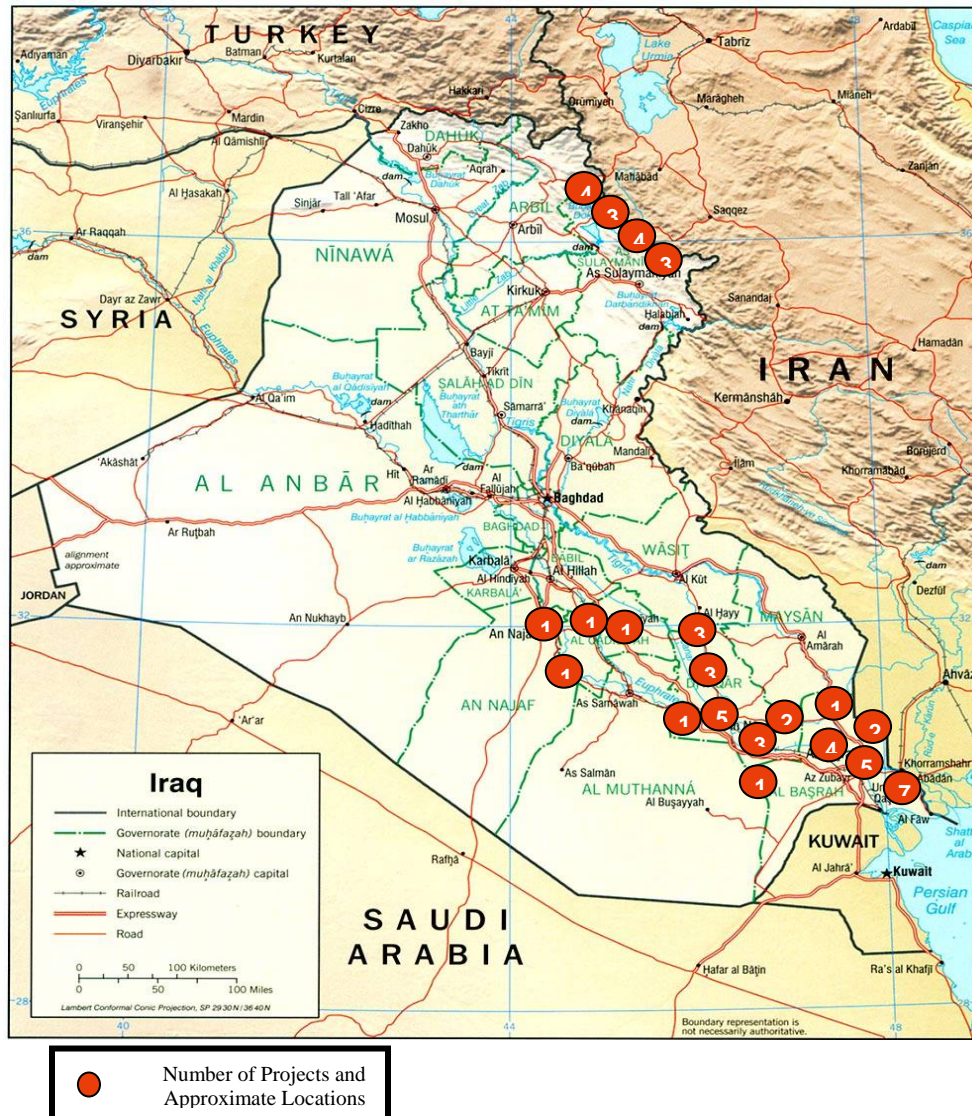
TURKEY
SYRIA
IRAN
JORDAN
KUWAIT
SAUDI ARABIA
Caspian Sea
Persian Gulf

Adıyaman
Diyarbakır
Batman
Kurtalan
Hakkari
Şanlıurfa
Viranşehir
Mardin
Al Qāmishlī
Cizre
Zakho
Dahūk
DAHŪK
'Aqrah
Al Ḩasakah
Tall 'Afar
Sinjār
Mosul
ARBĪL
Arbīl
NĪNAWÁ
Ar Raqqah
Dayr az Zawr
Euphrates
Kirkūk
AT TA'MĪM
SULAYMĀNĪYAH
As Sulaymānīyah
Ḩalabjah
Bayjī
Tikrīt
ŞALĀḨ AD DĪN
Sāmarrā'
DIYĀLĀ
Khānaqīn
Buḩayrat al Qādisīyah
Buḩayrat ath Tharthār
Al Qā'im
Ḩadīthah
Hīt
Ar Ramādī
Al Fallūjah
Al Ḩabbānīyah
Buḩayrat al Ḩabbānīyah
Baghdad
BAGHDĀD
Ba'qūbah
Mandalī
AL ANBĀR
'Akāshāt
Ar Ruṭbah
alignment approximate
Buḩayrat ar Razāzah
Karbalā'
KARBALĀ'
Al Hindīyah
Al Ḩillah
BĀBIL
Al Kūt
WĀSIṬ
Al Ḩayy
MAYSĀN
Al 'Amārah
An Najaf
AL QĀDISĪYAH
DHĪ QĀR
An Nukhayb
AN NAJAF
As Samāwah
Euphrates
Tigris
As Salmān
AL MUTHANNÁ
Al Buşayyah
AL BAŞRAH
Az Zubayr
Umm Qaşr
Al Fāw
'Ar'ar
Rafḩā
Al Jahrā'
Kuwait
Ḩafar al Bāţin
Ra's al Khafjī
Tabrīz
Ardabīl
Lake Urmia
Orūmīyeh
Marāgheh
Mīāneh
Zanjān
Mahābād
Saqqez
Sanandaj
Hamadān
Kermānshāh
Borūjerd
Īlām
Khorramābād
Dezfūl
Ahvāz
Khorramshahr
Ābādān
Shaţţ al Arab
dam
36
32
28
40
44
48

Iraq
International boundary
Governorate (muḩāfaẓah) boundary
National capital
Governorate (muḩāfaẓah) capital
Railroad
Expressway
Road
0 50 100 Kilometers
0 50 100 Miles
Lambert Conformal Conic Projection, SP 29 30 N / 36 40 N
Boundary representation is not necessarily authoritative.

4 3 4 3
1 1 1 3 1 3 1 5 2 1 2 3 4 5 1 7

Number of Projects and Approximate Locations